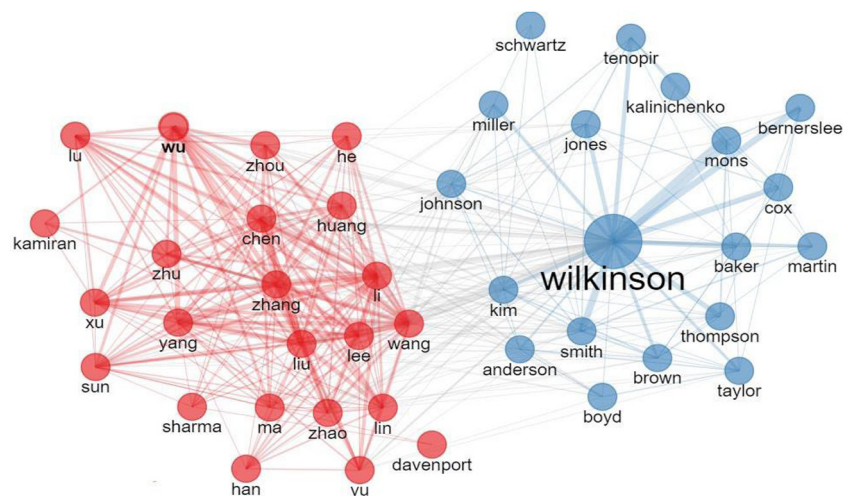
schwartz
tenopir
kalinichenko
miller
bernerslee
jones
mons
lu
wu
zhou
he
johnson
cox
kamiran
huang
chen
wilkinson
zhu
baker
martin
li
zhang
xu
kim
yang
thompson
lee
wang
smith
liu
anderson
sun
brown
taylor
boyd
sharma
ma
zhao
lin
davenport
han
yu